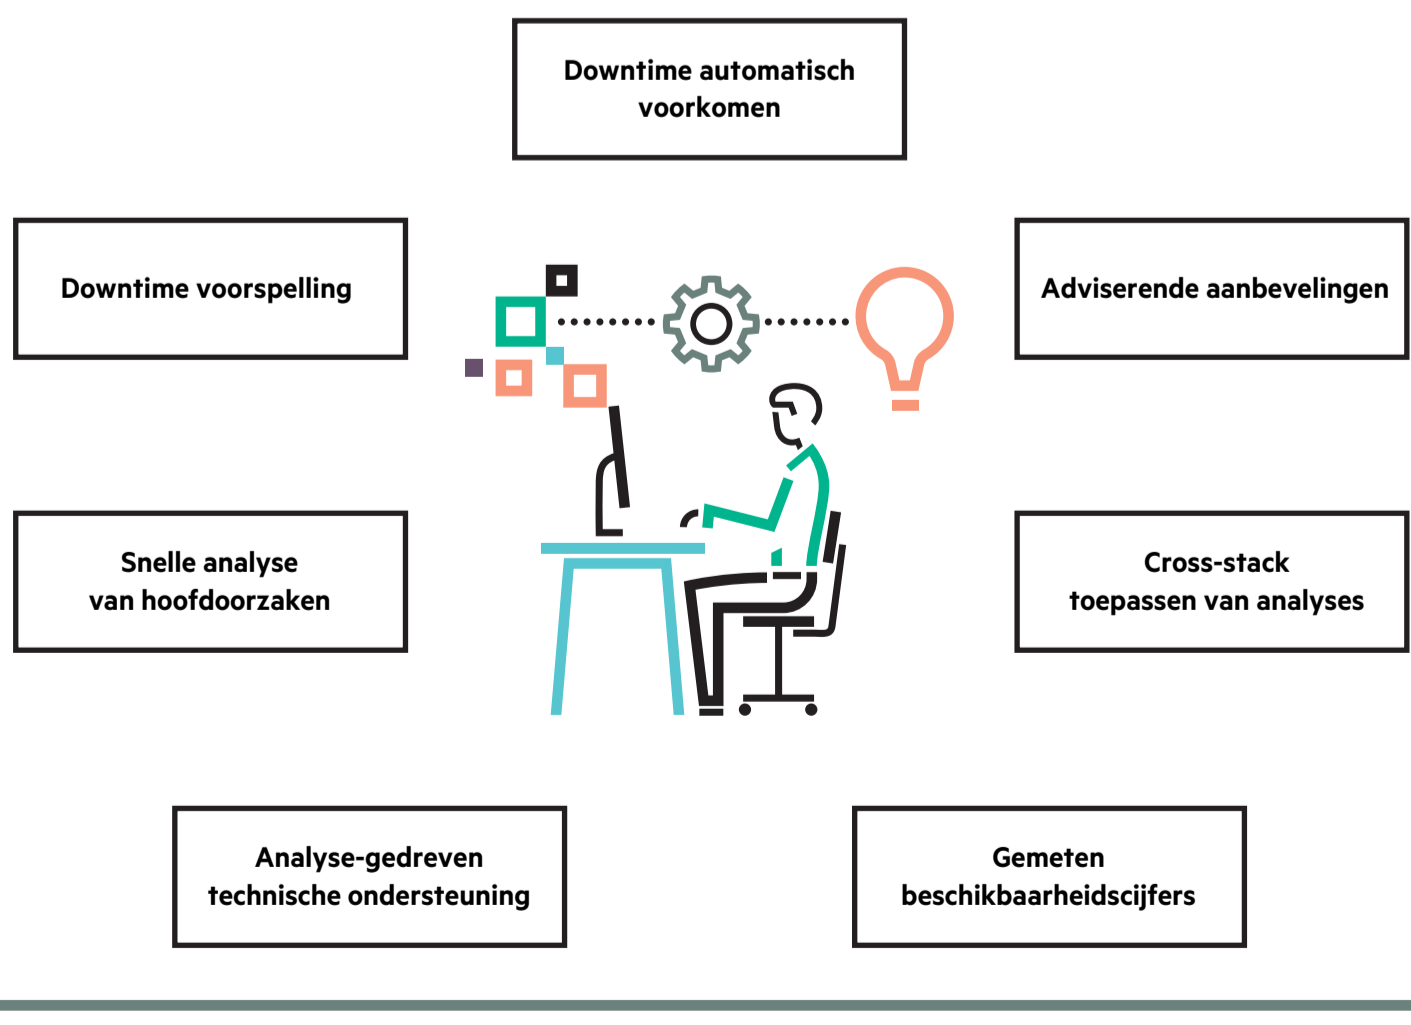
Downtime automatisch voorkomen

Downtime voorspelling

Adviserende aanbevelingen

Snelle analyse van hoofdoorzaken

Cross-stack toepassen van analyses

Analyse-gedreven technische ondersteuning

Gemeten beschikbaarheidscijfers